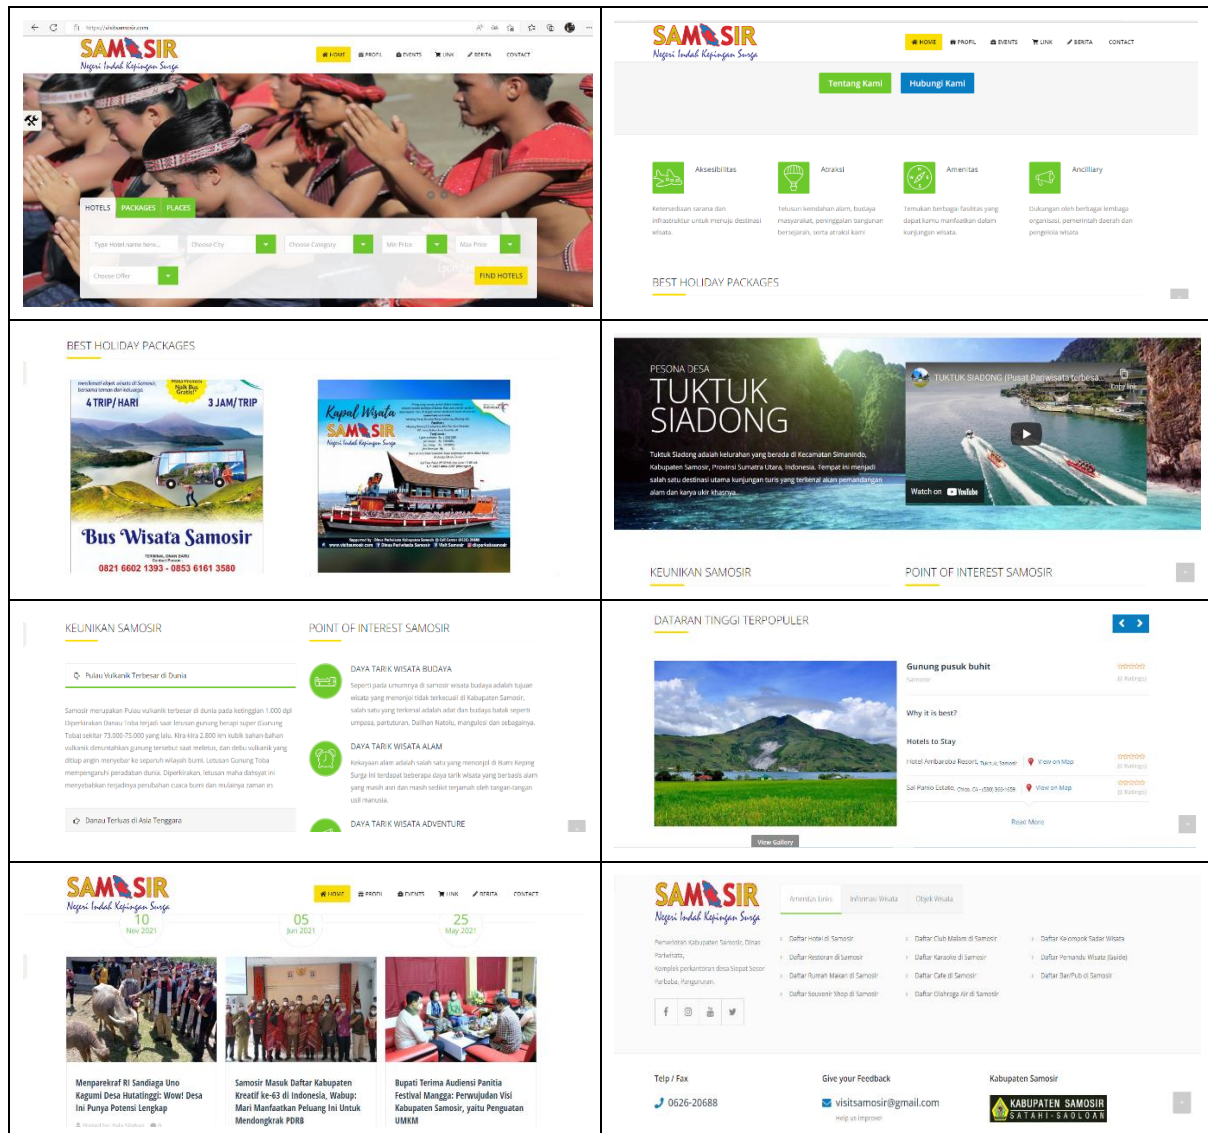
https://visitsamosir.com

SAMOSIR
Negeri Indah Kepingan Surga

HOME PROFIL EVENTS LINK BERITA CONTACT

HOTELS PACKAGES PLACES

Type Hotel name here... Choose City Choose Category Min Price Max Price

Choose Offer

FIND HOTELS

SAMOSIR
Negeri Indah Kepingan Surga

HOME PROFIL EVENTS LINK BERITA CONTACT

Tentang Kami Hubungi Kami

Aksesibilitas
Ketersediaan sarana dan infrastruktur untuk menuju destinasi wisata.

Atraksi
Telusuri keindahan alam, budaya masyarakat, peninggalan bangunan bersejarah, serta atraksi kami

Amenitas
Temukan berbagai fasilitas yang dapat kamu manfaatkan dalam kunjungan wisata.

Ancillary
Dukungan oleh berbagai lembaga organisasi, pemerintah daerah dan pengelola wisata

BEST HOLIDAY PACKAGES

BEST HOLIDAY PACKAGES

4 TRIP/ HARI 3 JAM/ TRIP
Bus Wisata Samosir
0821 6602 1393 - 0853 6161 3580

Kapal Wisata
SAMOSIR
Negeri Indah Kepingan Surga

PESONA DESA
TUKTUK SIADONG

Tuktuk Siadong adalah kelurahan yang berada di Kecamatan Simanindo, Kabupaten Samosir, Provinsi Sumatra Utara, Indonesia. Tempat ini menjadi salah satu destinasi utama kunjungan turis yang terkenal akan pemandangan alam dan karya ukir khasnya.

TUKTUK SIADONG (Pusat Pariwisata terbesa...

Watch on YouTube

KEUNIKAN SAMOSIR
POINT OF INTEREST SAMOSIR

KEUNIKAN SAMOSIR

Pulau Vulkanik Terbesar di Dunia

Samosir merupakan Pulau vulkanik terbesar di dunia pada ketinggian 1.000 dpl Diperkirakan Danau Toba terjadi saat ledakan gunung berapi super (Gunung Toba) sekitar 73.000-75.000 yang lalu. Kira-kira 2.800 km kubik bahan-bahan vulkanik dimuntahkan gunung tersebut saat meletus, dan debu vulkanik yang ditiup angin menyebar ke seluruh wilayah bumi. Letusan Gunung Toba mempengaruhi peradaban dunia. Diperkirakan, letusan maha dahsyat ini menyebabkan terjadinya perubahan cuaca bumi dan mulainya zaman es

Danau Terluas di Asia Tenggara

POINT OF INTEREST SAMOSIR

DAYA TARIK WISATA BUDAYA
Seperti pada umumnya di samosir wisata budaya adalah tujuan wisata yang menonjol tidak terkecuali di Kabupaten Samosir, salah satu yang terkenal adalah peninggalan sejarah seperti umpasa, parturuan, Dalihan Natolu, mangulosi dan sebagainya.

DAYA TARIK WISATA ALAM
Kekayaan alam adalah salah satu yang menonjol di Bumi Keping Surga ini terdapat beberapa daya tarik wisata yang berbasis alam yang masih asri dan masih sedikit terjamah oleh tangan-tangan usil manusia.

DAYA TARIK WISATA ADVENTURE

DATARAN TINGGI TERPOPULER

Gunung pusuk buhit
Samosir
(0 Ratings)

Why it is best?

Hotels to Stay

Hotel Ambarobo Resort, Tuktuk Samosir View on Map
Sal Panio Estate, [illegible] View on Map

Read More

View Gallery

SAMOSIR
Negeri Indah Kepingan Surga

HOME PROFIL EVENTS LINK BERITA CONTACT

10 Nov 2021
05 Jun 2021
25 May 2021

Menparekraf RI Sandiaga Uno Kagumi Desa Hutatinggi: Wow! Desa Ini Punya Potensi Lengkap

Samosir Masuk Daftar Kabupaten Kreatif ke-63 di Indonesia, Wabup: Mari Manfaatkan Peluang Ini Untuk Mendongkrak PDRB

Bupati Terima Audiensi Panitia Festival Mangga: Perwujudan Visi Kabupaten Samosir, yaitu Penguatan UMKM

SAMOSIR
Negeri Indah Kepingan Surga

Amenitas Links Informasi Wisata Objek Wisata

Pemerintah Kabupaten Samosir, Dinas Pariwisata, Komplek perkantoran desa Siopat Sosor Parbaba, Pangururan.

Daftar Hotel di Samosir
Daftar Restoran di Samosir
Daftar Rumah Makan di Samosir
Daftar Souvenir Shop di Samosir
Daftar Club Malam di Samosir
Daftar Karaoke di Samosir
Daftar Cafe di Samosir
Daftar Olahraga Air di Samosir
Daftar Kelompok Sadar Wisata
Daftar Pemandu Wisata (Guide)
Daftar Bar/Pub di Samosir

Telp / Fax
0626-20688

Give your Feedback
visitsamosir@gmail.com
Help us improve!

Kabupaten Samosir
KABUPATEN SAMOSIR
SATAHI - SAOLOAN